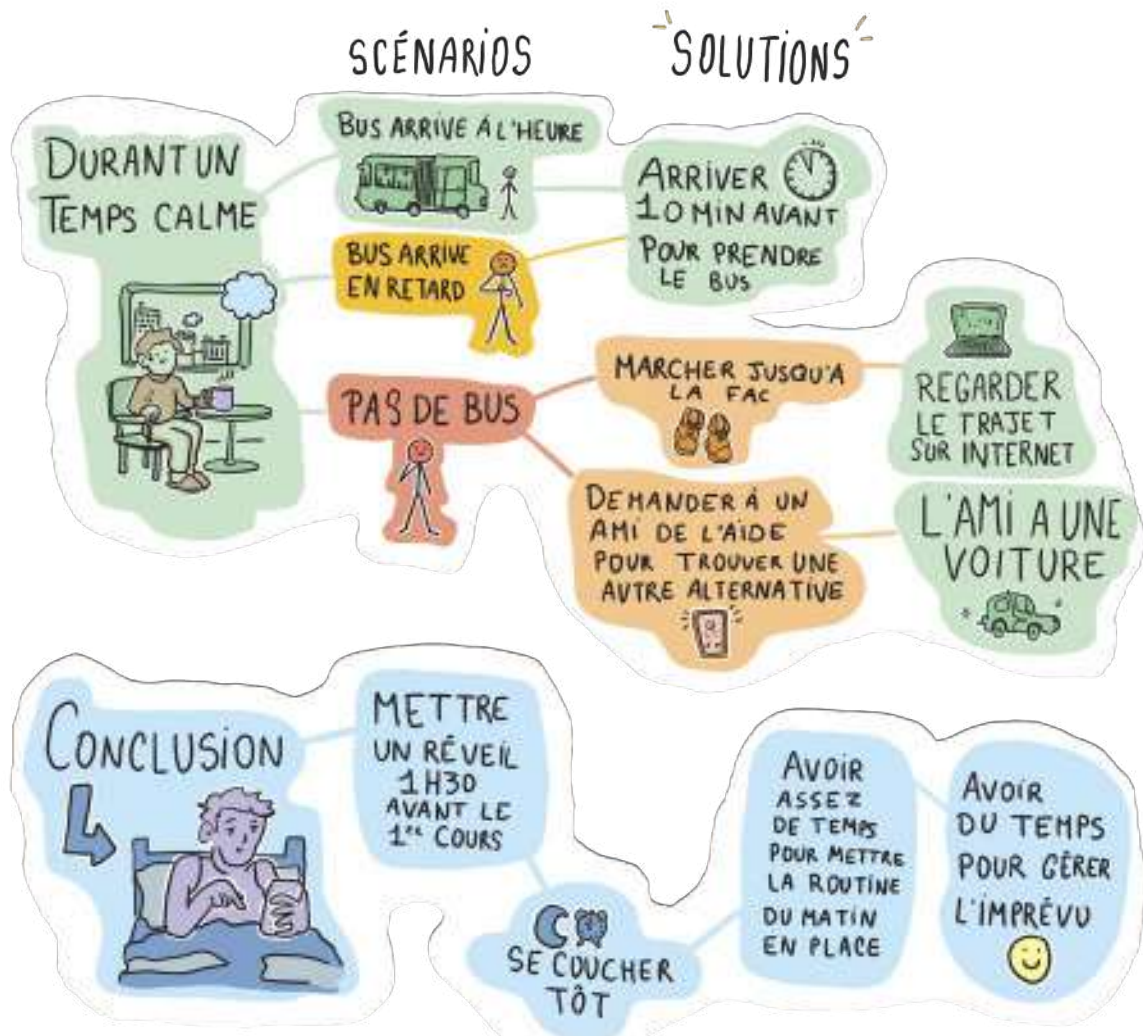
SCÉNARIOS

SOLUTIONS

DURANT UN TEMPS CALME

BUS ARRIVE À L'HEURE

BUS ARRIVE EN RETARD

ARRIVER 10 MIN AVANT POUR PRENDRE LE BUS

PAS DE BUS

MARCHER JUSQU'A LA FAC

REGARDER LE TRAJET SUR INTERNET

DEMANDER À UN AMI DE L'AIDE POUR TROUVER UNE AUTRE ALTERNATIVE

L'AMI A UNE VOITURE

CONCLUSION

METTRE UN RÉVEIL 1H30 AVANT LE 1er COURS

SE COUCHER TÔT

AVOIR ASSEZ DE TEMPS POUR METTRE LA ROUTINE DU MATIN EN PLACE

AVOIR DU TEMPS POUR GÉRER L'IMPRÉVU